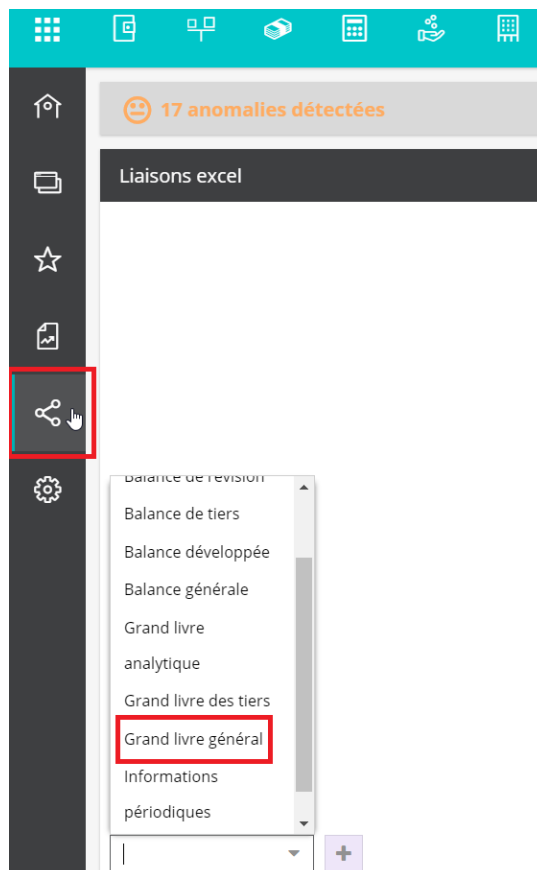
17 anomalies détectées

Liaisons excel

Balance de révision
Balance de tiers
Balance développée
Balance générale
Grand livre analytique
Grand livre des tiers
Grand livre général
Informations périodiques